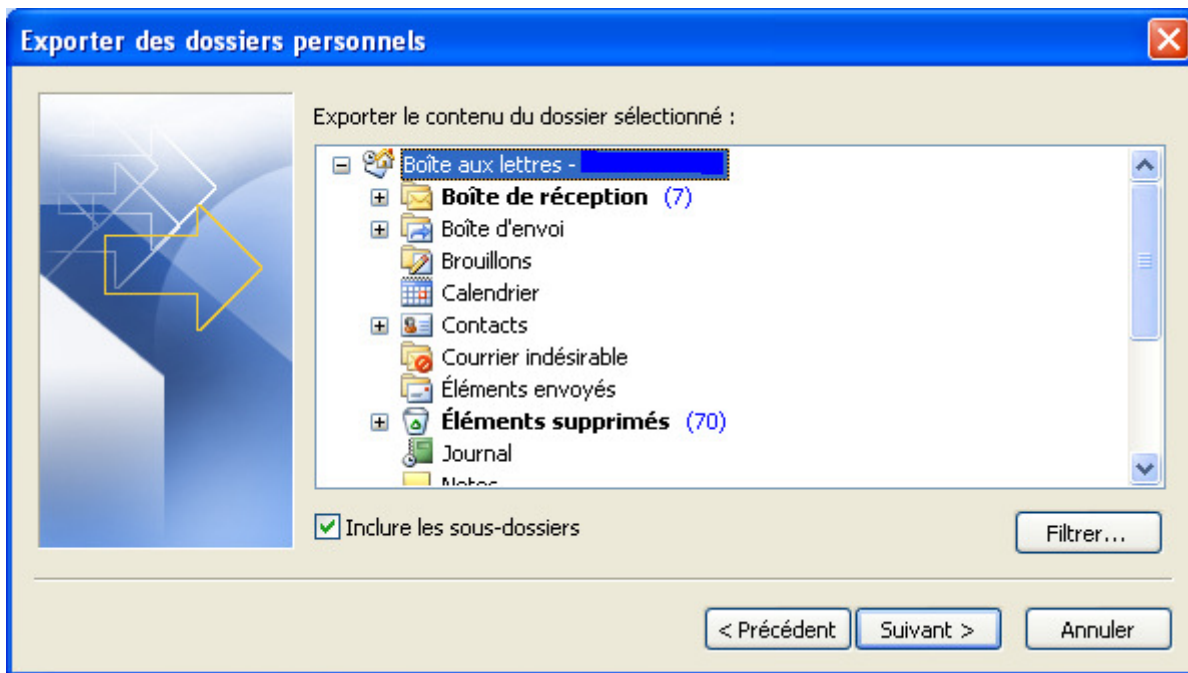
Exporter des dossiers personnels

Exporter le contenu du dossier sélectionné :

Boîte aux lettres - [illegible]
Boîte de réception (7)
Boîte d'envoi
Brouillons
Calendrier
Contacts
Courrier indésirable
Éléments envoyés
Éléments supprimés (70)
Journal
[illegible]

Inclure les sous-dossiers

Filtrer...

< Précédent
Suivant >
Annuler